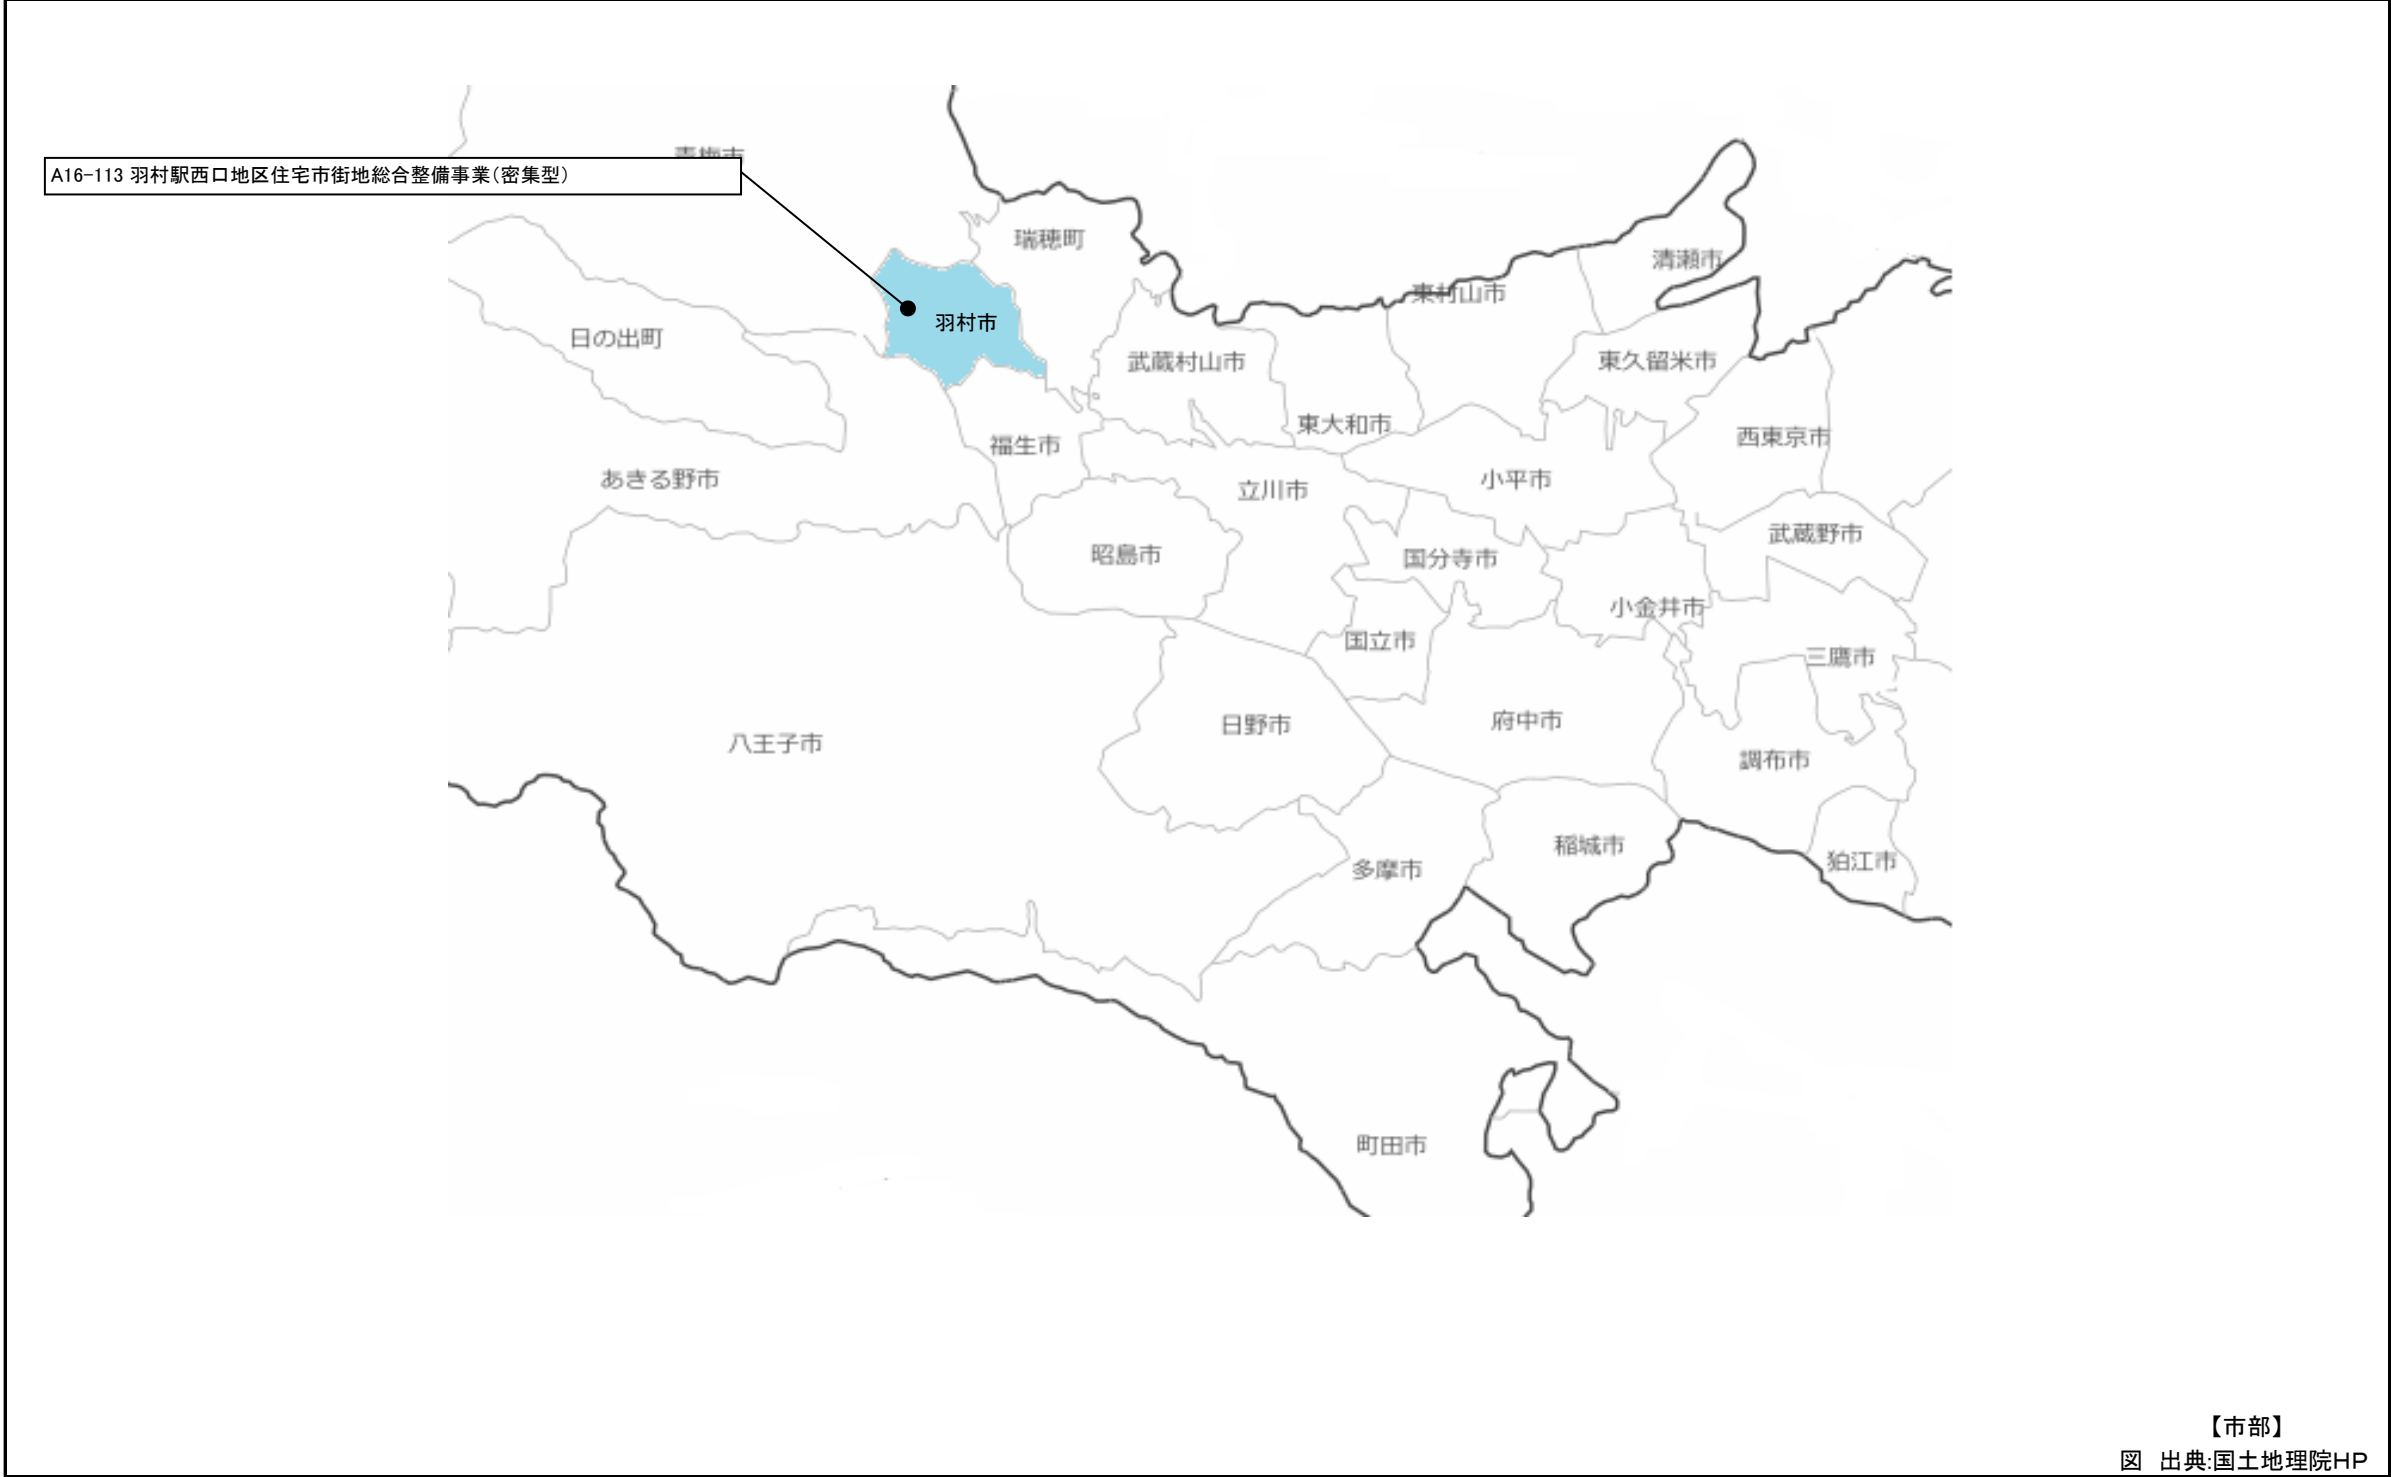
A16-113 羽村駅西口地区住宅市街地総合整備事業(密集型)

青梅市
瑞穂町
羽村市
日の出町
武蔵村山市
東村山市
清瀬市
東久留米市
東大和市
西東京市
福生市
あきる野市
立川市
小平市
昭島市
国分寺市
武蔵野市
小金井市
国立市
三鷹市
八王子市
日野市
府中市
調布市
稲城市
多摩市
狛江市
町田市

【市部】
図 出典:国土地理院HP